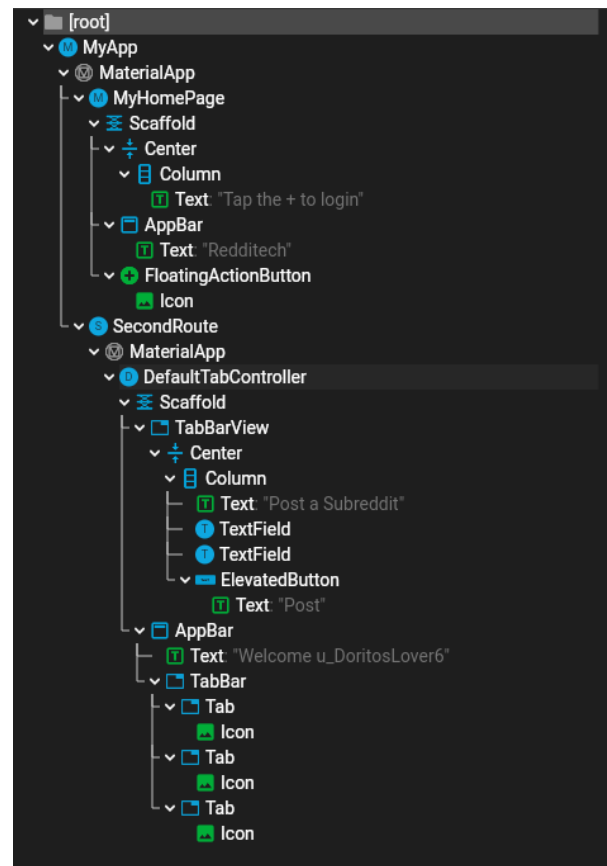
[root]
M MyApp
MaterialApp
M MyHomePage
Scaffold
Center
Column
T Text: "Tap the + to login"
AppBar
T Text: "Redditech"
FloatingActionButton
Icon
S SecondRoute
MaterialApp
D DefaultTabController
Scaffold
TabBarView
Center
Column
T Text: "Post a Subreddit"
T TextField
T TextField
ElevatedButton
T Text: "Post"
AppBar
T Text: "Welcome u_DoritosLover6"
TabBar
Tab
Icon
Tab
Icon
Tab
Icon